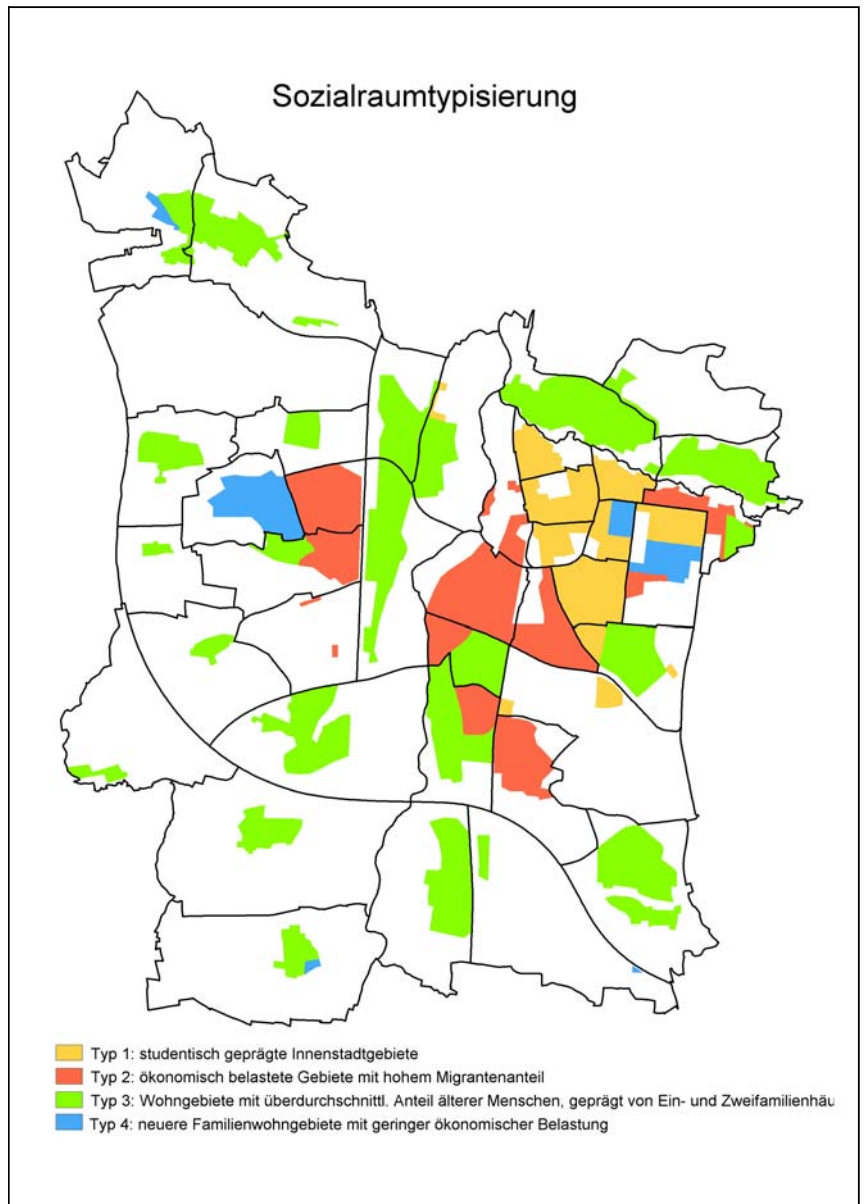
Sozialraumtypisierung

Typ 1: studentisch geprägte Innenstadtgebiete
Typ 2: ökonomisch belastete Gebiete mit hohem Migrantenanteil
Typ 3: Wohngebiete mit überdurchschnittl. Anteil älterer Menschen, geprägt von Ein- und Zweifamilienhäu
Typ 4: neuere Familienwohngebiete mit geringer ökonomischer Belastung